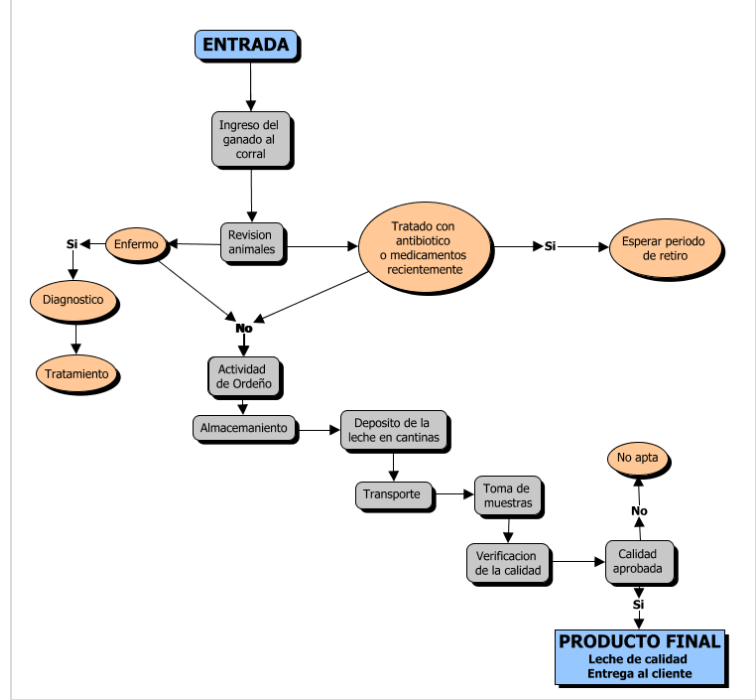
ENTRADA

Ingreso del ganado al corral

Revision animales

Si

Enfermo

Tratado con antibiotico o medicamentos recientemente

Si

Esperar periodo de retiro

Diagnostico

Tratamiento

No

Actividad de Ordeño

Almacemaniento

Deposito de la leche en cantinas

Transporte

Toma de muestras

Verificacion de la calidad

Calidad aprobada

No

No apta

Si

PRODUCTO FINAL
Leche de calidad
Entrega al cliente